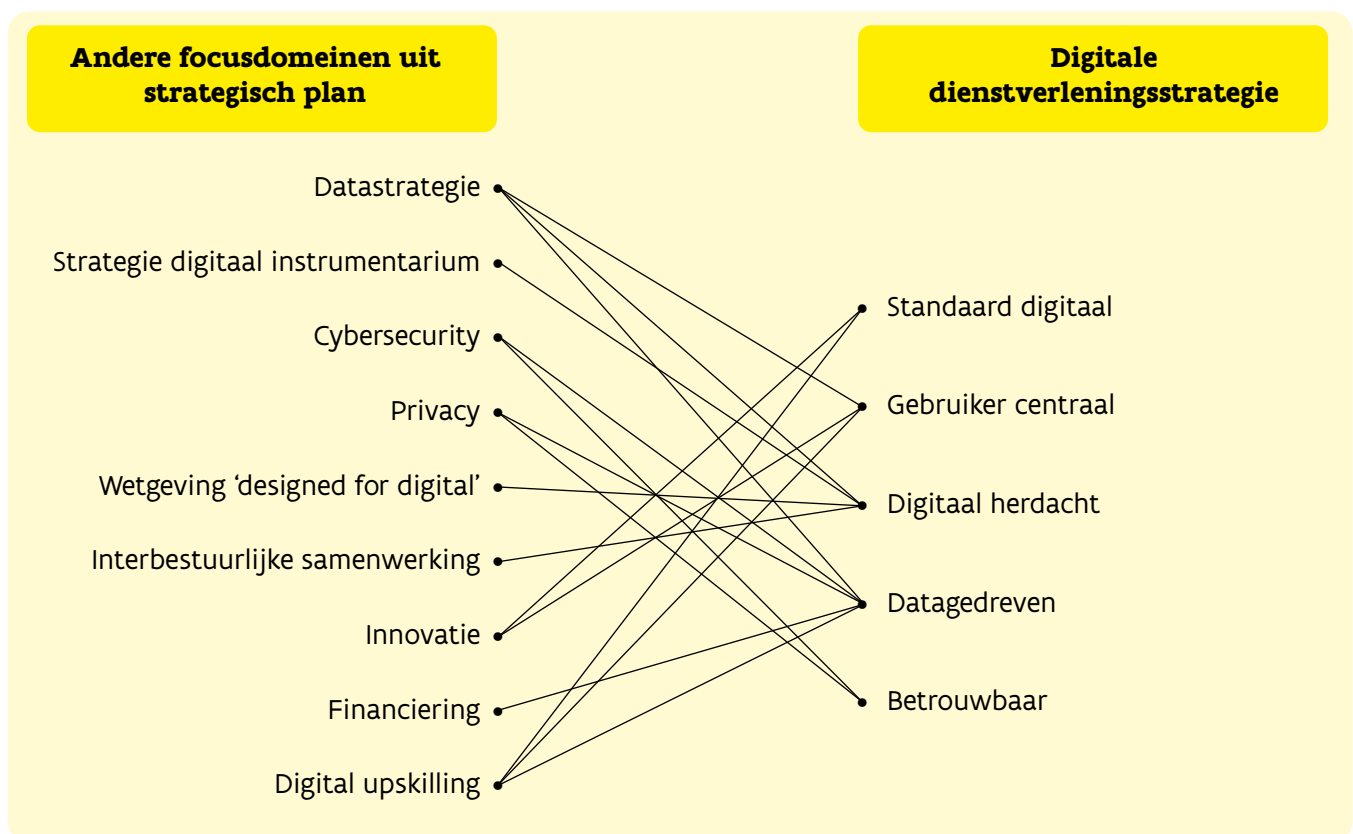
Andere focusdomeinen uit strategisch plan

Digitale dienstverleningsstrategie

Datastrategie

Strategie digitaal instrumentarium

Cybersecurity

Privacy

Wetgeving ‘designed for digital’

Interbestuurlijke samenwerking

Innovatie

Financiering

Digital upskilling

Standaard digitaal

Gebruiker centraal

Digitaal herdacht

Datagedreven

Betrouwbaar